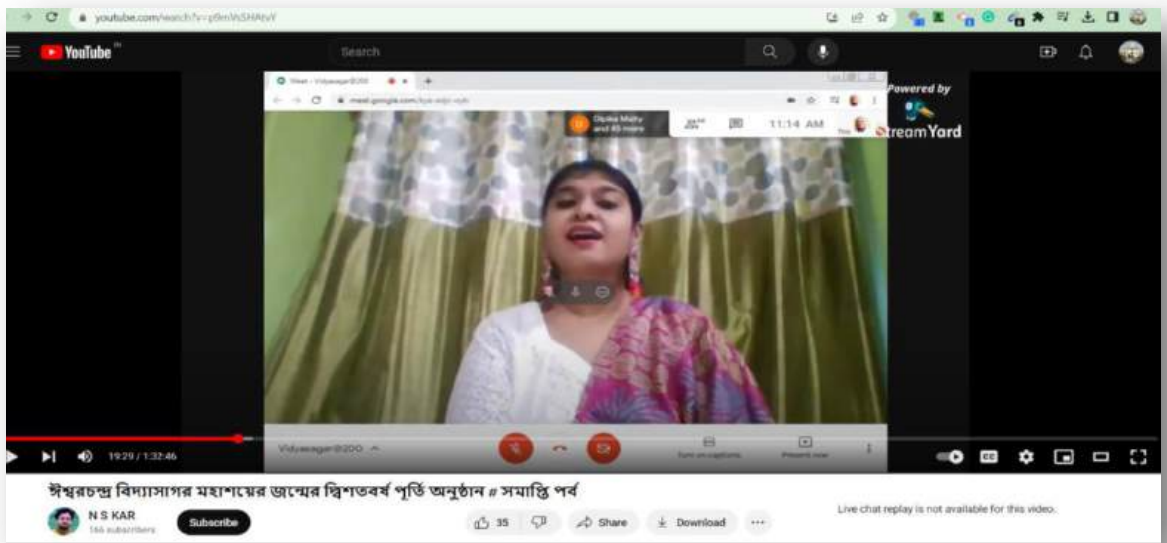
youtube.com/watch?v=p9mWSHAtvY

YouTube

Search

Meet - Vidyasagar@200

meet.google.com/

Dipika Maity and 45 more

11:14 AM

Powered by

StreamYard

19:29 / 1:32:46

Vidyasagar@200 ^

Turn on captions

Present now

ঈশ্বরচন্দ্র বিদ্যাসাগর মহাশয়ের জন্মের দ্বিশতবর্ষ পূর্তি অনুষ্ঠান # সমাপ্তি পর্ব

N S KAR

166 subscribers

Subscribe

35

Share

Download

...

Live chat replay is not available for this video.